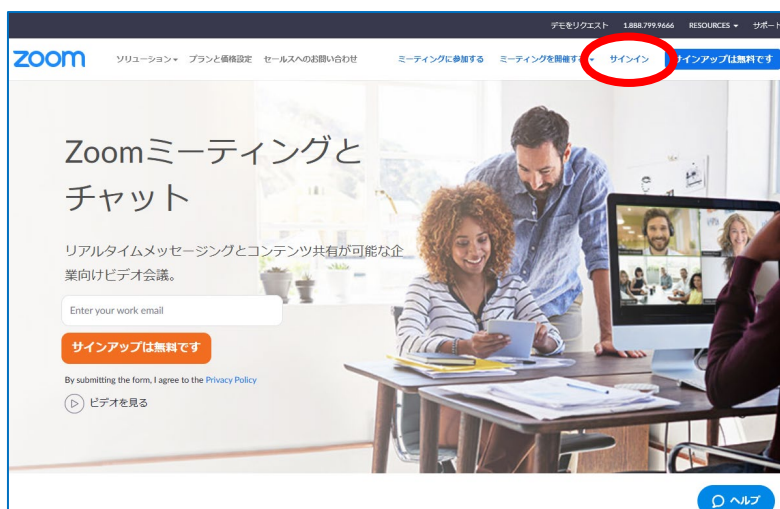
デモをリクエスト 1.888.799.9666 RESOURCES ▾ サポート

zoom ソリューション ▾ プランと価格設定 セールスへのお問い合わせ ミーティングに参加する ミーティングを開催する ▾ サインイン サインアップは無料です

Zoomミーティングとチャット

リアルタイムメッセージングとコンテンツ共有が可能な企業向けビデオ会議。

Enter your work email

サインアップは無料です

By submitting the form, I agree to the Privacy Policy

ビデオを見る

ヘルプ